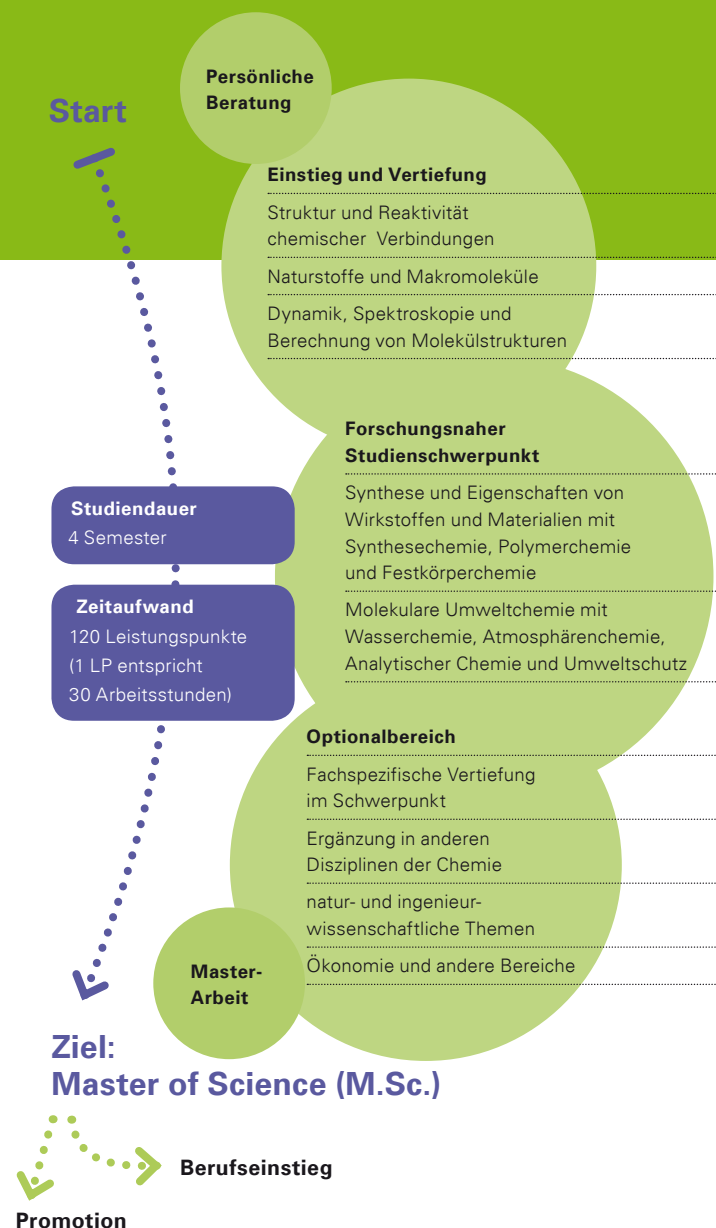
Start

Persönliche Beratung

Einstieg und Vertiefung

Struktur und Reaktivität chemischer Verbindungen

Naturstoffe und Makromoleküle

Dynamik, Spektroskopie und Berechnung von Molekülstrukturen

Forschungsnaher Studienschwerpunkt

Synthese und Eigenschaften von Wirkstoffen und Materialien mit Synthesechemie, Polymerchemie und Festkörperchemie

Molekulare Umweltchemie mit Wasserchemie, Atmosphärenchemie, Analytischer Chemie und Umweltschutz

Studiendauer
4 Semester

Zeitaufwand
120 Leistungspunkte (1 LP entspricht 30 Arbeitsstunden)

Optionalbereich

Fachspezifische Vertiefung im Schwerpunkt

Ergänzung in anderen Disziplinen der Chemie

natur- und ingenieurwissenschaftliche Themen

Ökonomie und andere Bereiche

Master-Arbeit

Ziel:
Master of Science (M.Sc.)

Berufseinstieg

Promotion